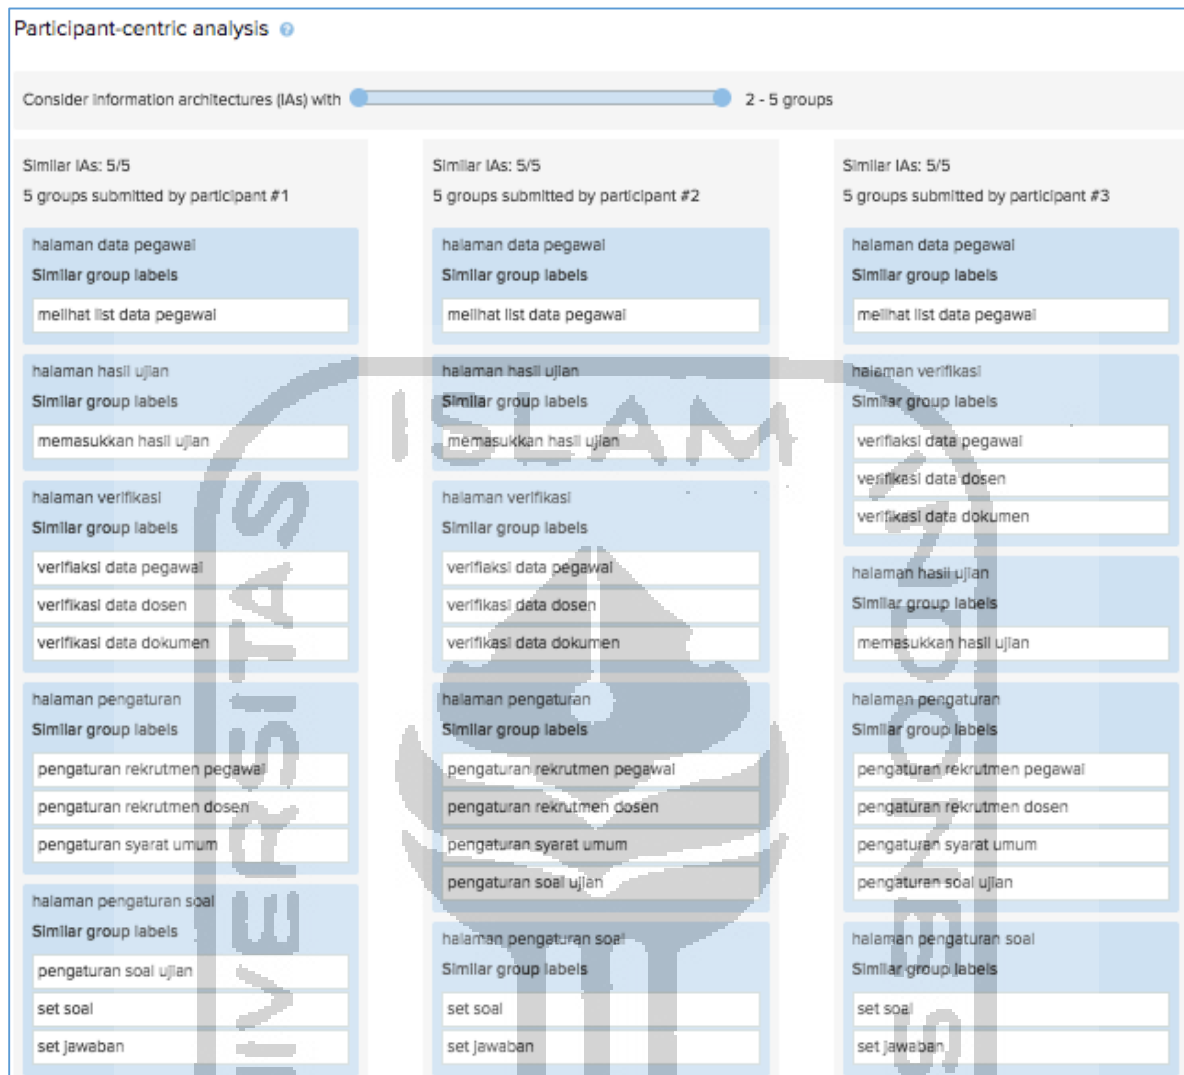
Participant-centric analysis

Consider information architectures (IAs) with 2 - 5 groups

Similar IAs: 5/5
5 groups submitted by participant #1

halaman data pegawai
Similar group labels
melihat list data pegawai

halaman hasil ujian
Similar group labels
memasukkan hasil ujian

halaman verifikasi
Similar group labels
verifiaksi data pegawai
verifikasi data dosen
verifikasi data dokumen

halaman pengaturan
Similar group labels
pengaturan rekrutmen pegawai
pengaturan rekrutmen dosen
pengaturan syarat umum

halaman pengaturan soal
Similar group labels
pengaturan soal ujian
set soal
set jawaban

Similar IAs: 5/5
5 groups submitted by participant #2

halaman data pegawai
Similar group labels
melihat list data pegawai

halaman hasil ujian
Similar group labels
memasukkan hasil ujian

halaman verifikasi
Similar group labels
verifiaksi data pegawai
verifikasi data dosen
verifikasi data dokumen

halaman pengaturan
Similar group labels
pengaturan rekrutmen pegawai
pengaturan rekrutmen dosen
pengaturan syarat umum
pengaturan soal ujian

halaman pengaturan soal
Similar group labels
set soal
set jawaban

Similar IAs: 5/5
5 groups submitted by participant #3

halaman data pegawai
Similar group labels
melihat list data pegawai

halaman verifikasi
Similar group labels
verifiaksi data pegawai
verifikasi data dosen
verifikasi data dokumen

halaman hasil ujian
Similar group labels
memasukkan hasil ujian

halaman pengaturan
Similar group labels
pengaturan rekrutmen pegawai
pengaturan rekrutmen dosen
pengaturan syarat umum
pengaturan soal ujian

halaman pengaturan soal
Similar group labels
set soal
set jawaban

ISLAM